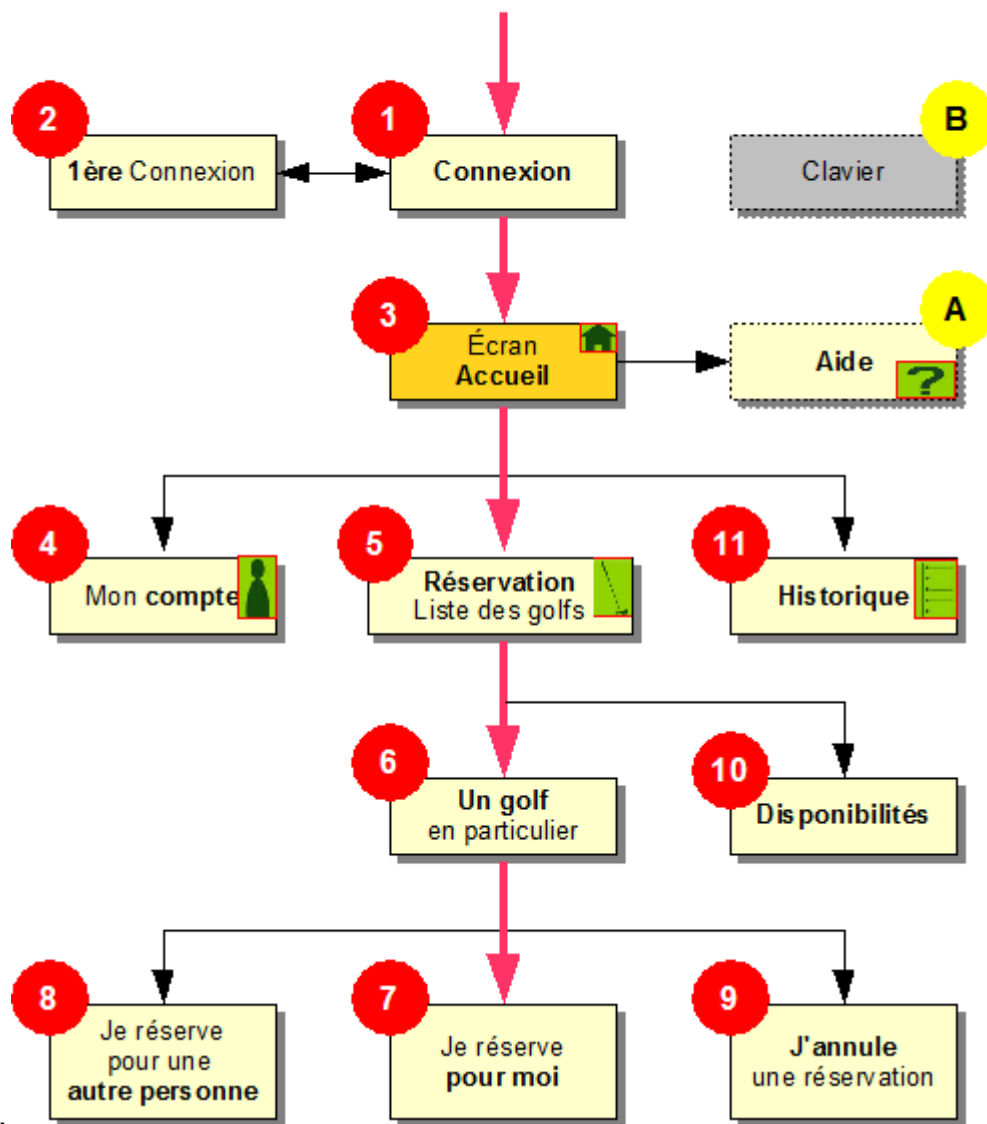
2
1ère Connexion

1
Connexion

B
Clavier

3
Écran
Accueil

A
Aide

4
Mon compte

5
Réservation
Liste des golfs

11
Historique

6
Un golf
en particulier

10
Disponibilités

8
Je réserve
pour une
autre personne

7
Je réserve
pour moi

9
J'annule
une réservation